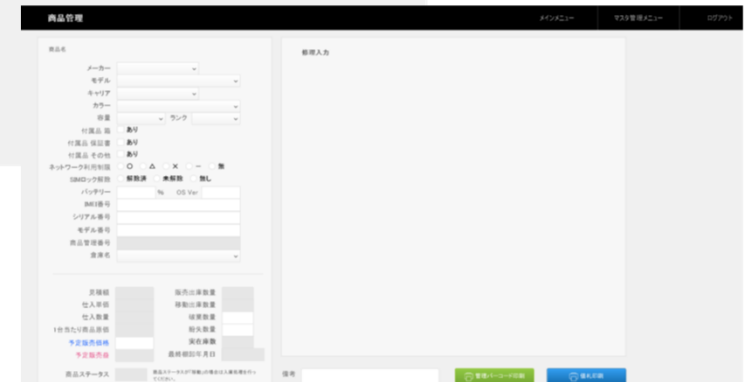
商品管理

メインメニュー

マスタ管理メニュー

ログアウト

商品名

メーカー

モデル

キャリア

カラー

容量

ランク

付属品 箱

あり

付属品 保証書

あり

付属品 その他

あり

ネットワーク利用制限

○

△

×

－

無

SIMロック解除

解除済

未解除

無し

バッテリー

%

OS Ver.

IMEI番号

シリアル番号

モデル番号

商品管理番号

倉庫名

新規入力

買取額

仕入単価

仕入数量

1台当たり商品原価

予定販売価格

予定販売益

販売出庫数量

移動出庫数量

破損数量

紛失数量

実在庫数

最終棚卸年月日

商品ステータス

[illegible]

備考

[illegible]

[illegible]